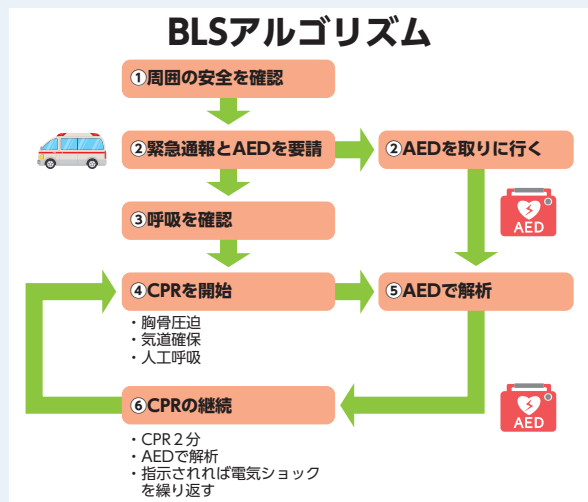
BLSアルゴリズム

①周囲の安全を確認

②緊急通報とAEDを要請

②AEDを取りに行く

AED

③呼吸を確認

④CPRを開始

⑤AEDで解析

・胸骨圧迫
・気道確保
・人工呼吸

⑥CPRの継続

AED

・CPR２分
・AEDで解析
・指示されれば電気ショックを繰り返す